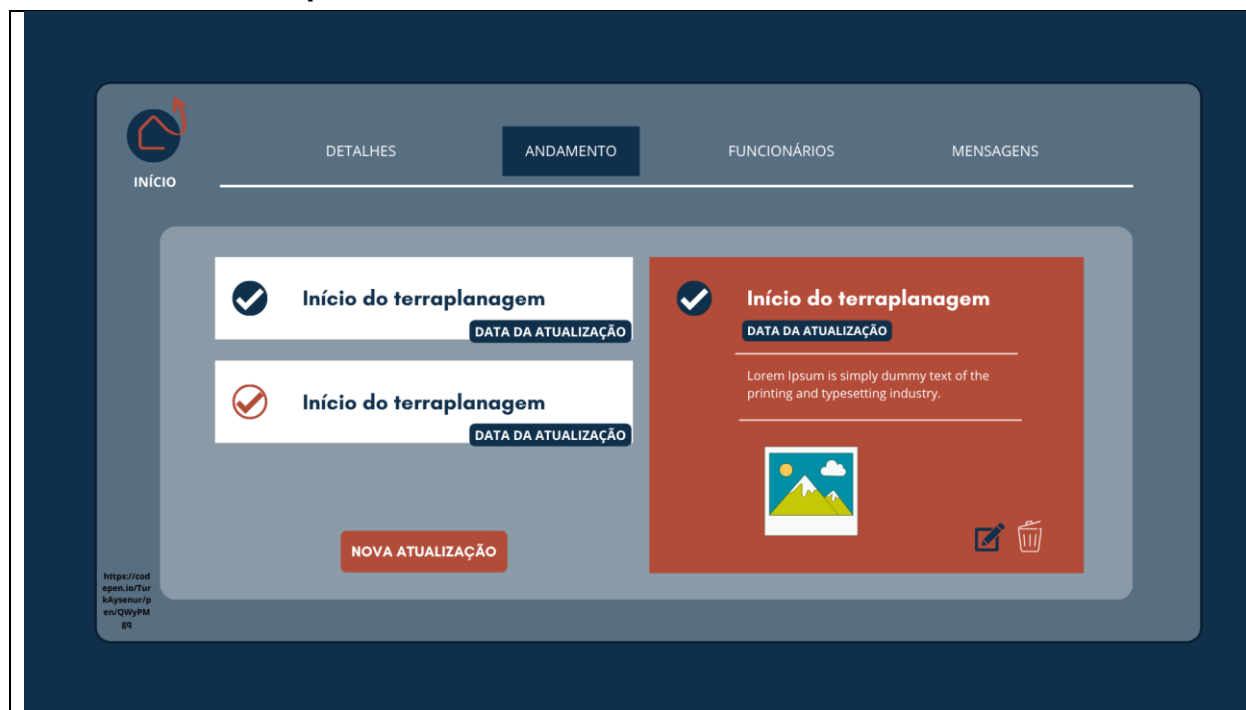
INÍCIO

DETALHES
ANDAMENTO
FUNCIONÁRIOS
MENSAGENS

Início do terraplanagem
DATA DA ATUALIZAÇÃO

Início do terraplanagem
DATA DA ATUALIZAÇÃO

NOVA ATUALIZAÇÃO

Início do terraplanagem
DATA DA ATUALIZAÇÃO

Lorem Ipsum is simply dummy text of the printing and typesetting industry.

https://codepen.io/TurkAysenur/pen/QWyPMgq